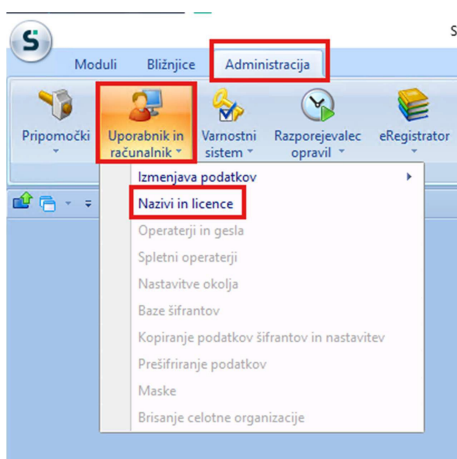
S

Moduli Bližnjice Administracija

Pripomočki

Uporabnik in računalnik

Varnostni sistem

Razporejevalec opravil

eRegistrator

Izmenjava podatkov

Nazivi in licence

Operaterji in gesla

Spletni operaterji

Nastavitve okolja

Baze šifrantov

Kopiranje podatkov šifrantov in nastavitev

Prešifriranje podatkov

Maske

Brisanje celotne organizacije